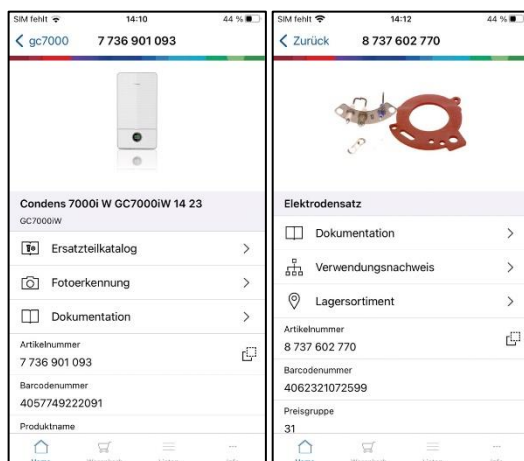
SIM fehlt 14:10 44 %

< gc7000 7 736 901 093

Condens 7000i W GC7000iW 14 23

GC7000iW

Ersatzteilkatalog >

Fotoerkennung >

Dokumentation >

Artikelnummer

7 736 901 093

Barcodenummer

4057749222091

Produktname

SIM fehlt 14:12 44 %

< Zurück 8 737 602 770

Elektrodensatz

Dokumentation >

Verwendungsnachweis >

Lagersortiment >

Artikelnummer

8 737 602 770

Barcodenummer

4062321072599

Preisgruppe

31